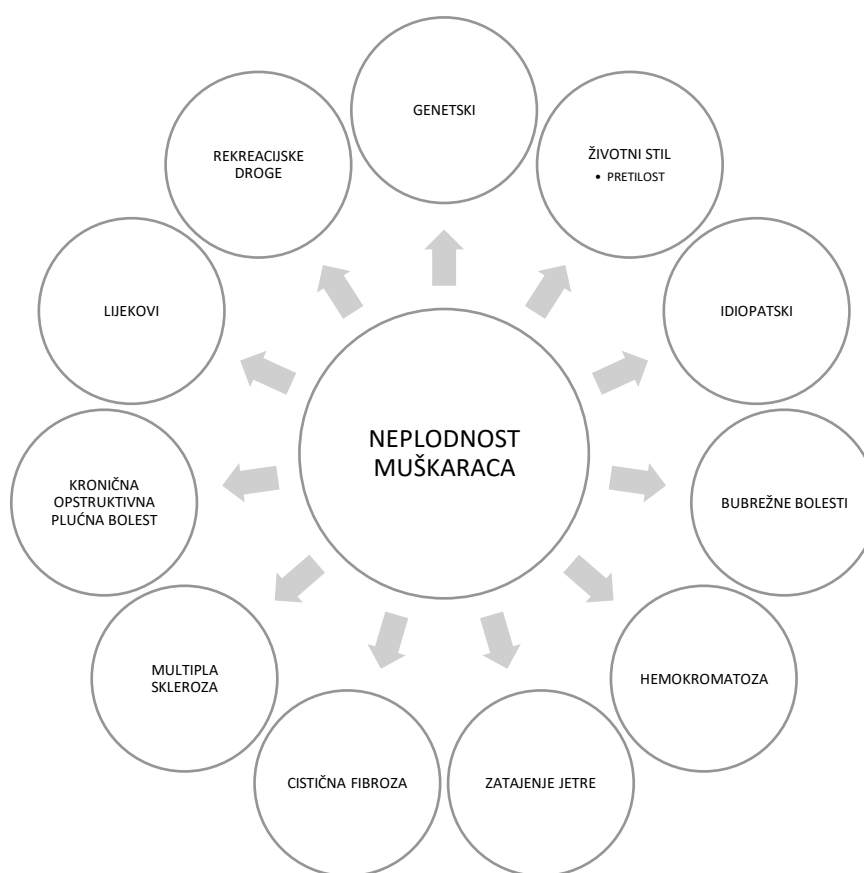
NEPLODNOST MUŠKARACA

GENETSKI

ŽIVOTNI STIL
• PRETILOST

IDIOPATSKI

BUBREŽNE BOLESTI

HEMOKROMATOZA

ZATAJENJE JETRE

CISTIČNA FIBROZA

MULTIPLA SKLEROZA

KRONIČNA OPSTRUKTIVNA PLUĆNA BOLEST

LIJEKOVI

REKREACIJSKE DROGE